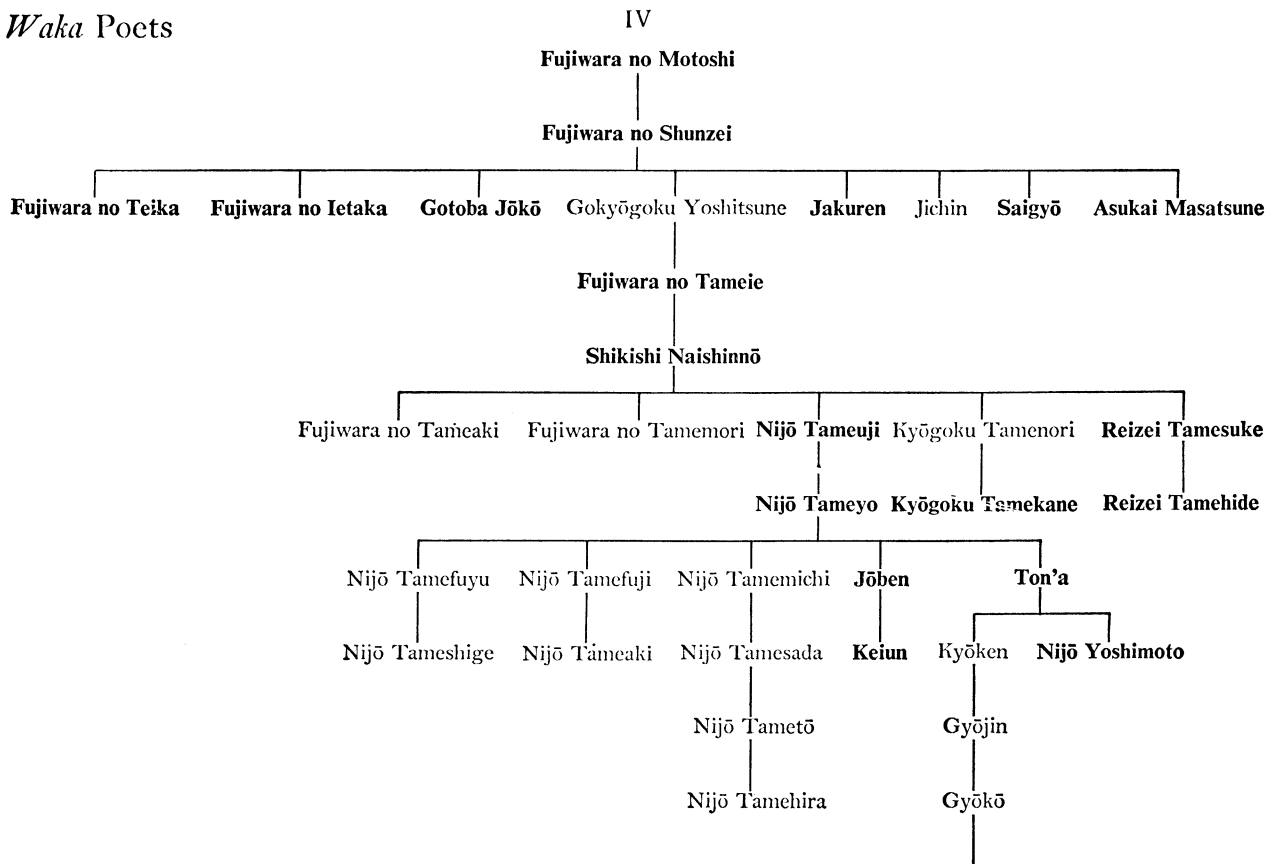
*Waka* Poets

IV

**Fujiwara no Motoshi**

**Fujiwara no Shunzei**

**Fujiwara no Teika** **Fujiwara no Ietaka** **Gotoba Jōkō** Gokyōgoku Yoshitsune **Jakuren** Jichin **Saigyō** **Asukai Masatsune**

**Fujiwara no Tameie**

**Shikishi Naishinnō**

Fujiwara no Tameaki Fujiwara no Tamemori **Nijō Tameuji** Kyōgoku Tamenori **Reizei Tamesuke**

**Nijō Tameyo** **Kyōgoku Tamekane** **Reizei Tamehide**

Nijō Tamefuyu Nijō Tamefuji Nijō Tamemichi **Jōben** **Ton'a**

Nijō Tameshige Nijō Tameaki Nijō Tamesada **Keiun** Kyōken **Nijō Yoshimoto**

Nijō Tametō **Gyōjin**

Nijō Tamehira **Gyōkō**